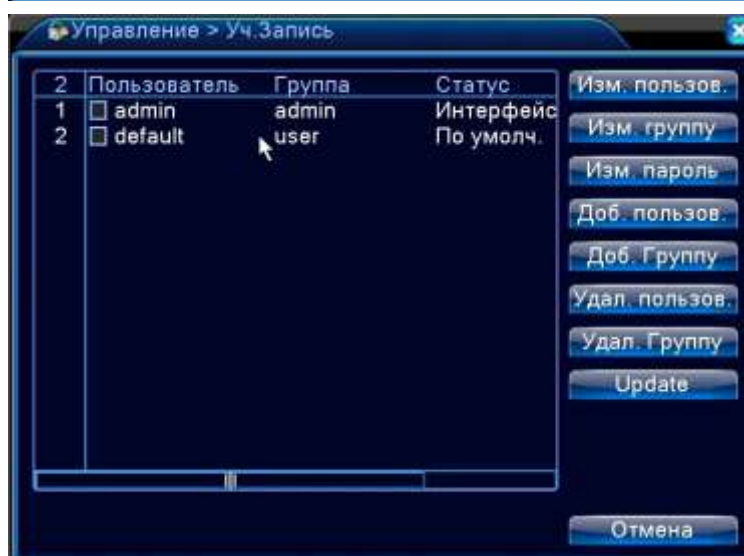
Управление > Уч.Запись

| 2 | Пользователь | Группа | Статус |
|---|---|---|---|
| 1 | admin | admin | Интерфейс |
| 2 | default | user | По умолч. |

Изм. пользов.
Изм. группу
Изм. пароль
Доб. пользов.
Доб. Группу
Удал. пользов.
Удал. Группу
Update
Отмена